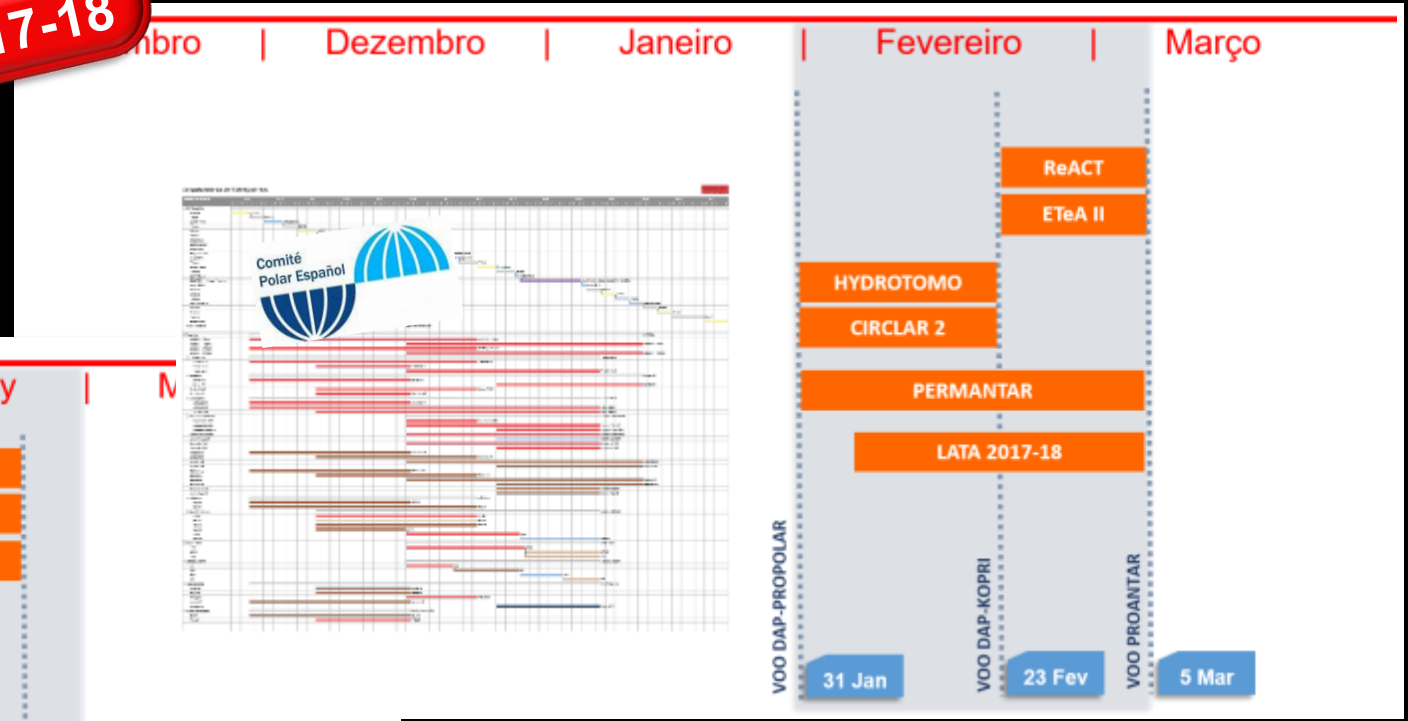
17-18

mbro | Dezembro | Janeiro | Fevereiro | Março

y | M

Comité Polar Español

ReACT

ETeA II

HYDROTOMO

CIRCLAR 2

PERMANTAR

LATA 2017-18

VOO DAP-PROPOLAR

VOO DAP-KOPRI

VOO PROANTAR

31 Jan

23 Fev

5 Mar